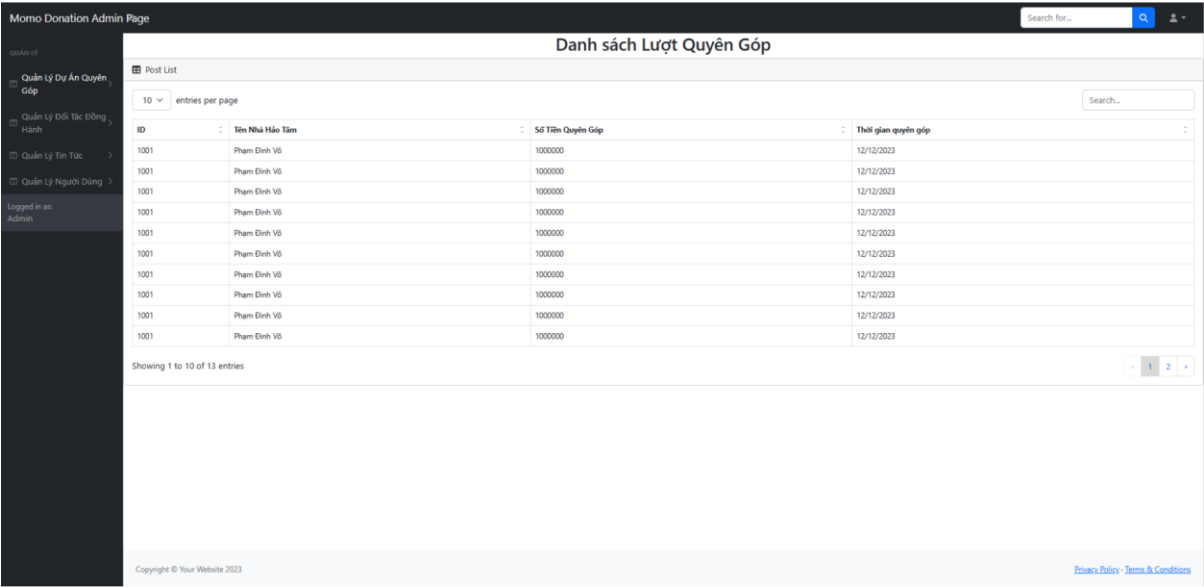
Momo Donation Admin Page

Search for...

QUẢN LÝ

Quản Lý Dự Án Quyên Góp

Quản Lý Đối Tác Đồng Hành

Quản Lý Tin Tức

Quản Lý Người Dùng

Logged in as:
Admin

Danh sách Lượt Quyên Góp

Post List

10 entries per page

Search...

| ID | Tên Nhà Hảo Tâm | Số Tiền Quyên Góp | Thời gian quyên góp |
|---|---|---|---|
| 1001 | Phạm Đình Võ | 1000000 | 12/12/2023 |
| 1001 | Phạm Đình Võ | 1000000 | 12/12/2023 |
| 1001 | Phạm Đình Võ | 1000000 | 12/12/2023 |
| 1001 | Phạm Đình Võ | 1000000 | 12/12/2023 |
| 1001 | Phạm Đình Võ | 1000000 | 12/12/2023 |
| 1001 | Phạm Đình Võ | 1000000 | 12/12/2023 |
| 1001 | Phạm Đình Võ | 1000000 | 12/12/2023 |
| 1001 | Phạm Đình Võ | 1000000 | 12/12/2023 |
| 1001 | Phạm Đình Võ | 1000000 | 12/12/2023 |
| 1001 | Phạm Đình Võ | 1000000 | 12/12/2023 |

Showing 1 to 10 of 13 entries

‹ 1 2 ›

Copyright © Your Website 2023

Privacy Policy · Terms & Conditions